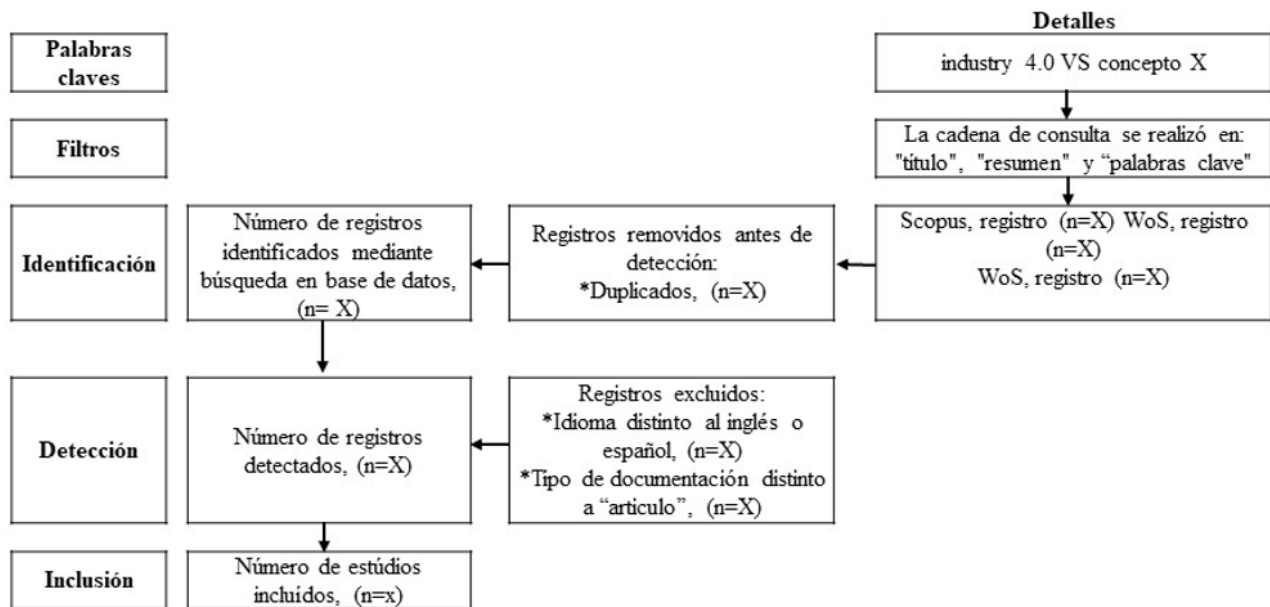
Palabras claves

Filtros

Identificación

Detección

Inclusión

Detalles

industry 4.0 VS concepto X

La cadena de consulta se realizó en: "título", "resumen" y "palabras clave"

Scopus, registro (n=X) WoS, registro (n=X)
WoS, registro (n=X)

Registros removidos antes de detección:
*Duplicados, (n=X)

Número de registros identificados mediante búsqueda en base de datos, (n= X)

Número de registros detectados, (n=X)

Registros excluidos:
*Idioma distinto al inglés o español, (n=X)
*Tipo de documentación distinto a "articulo", (n=X)

Número de estúdios incluidos, (n=x)